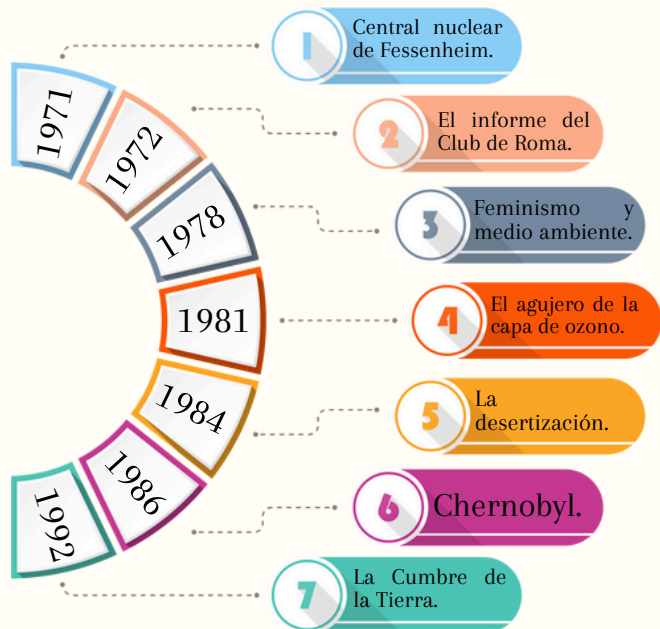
1971

1972

1978

1981

1984

1986

1992

1 Central nuclear de Fessenheim.

2 El informe del Club de Roma.

3 Feminismo y medio ambiente.

4 El agujero de la capa de ozono.

5 La desertización.

6 Chernobyl.

7 La Cumbre de la Tierra.